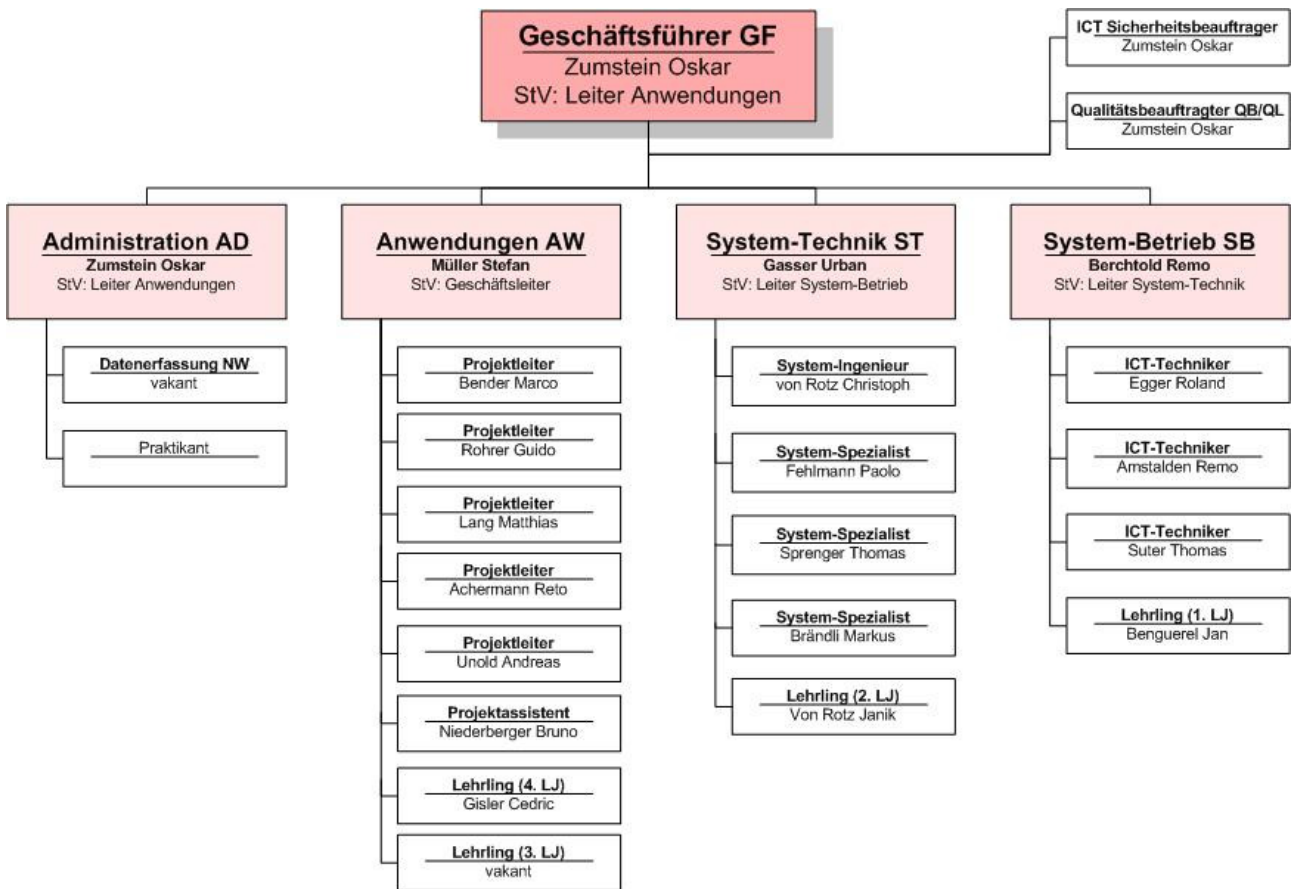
Geschäftsführer GF
Zumstein Oskar
StV: Leiter Anwendungen

ICT Sicherheitsbeauftrager
Zumstein Oskar

Qualitätsbeauftragter QB/QL
Zumstein Oskar

Administration AD
Zumstein Oskar
StV: Leiter Anwendungen

Datenerfassung NW
vakant

Praktikant

Anwendungen AW
Müller Stefan
StV: Geschäftsleiter

Projektleiter
Bender Marco

Projektleiter
Rohrer Guido

Projektleiter
Lang Matthias

Projektleiter
Achermann Reto

Projektleiter
Unold Andreas

Projektassistent
Niederberger Bruno

Lehrling (4. LJ)
Gisler Cedric

Lehrling (3. LJ)
vakant

System-Technik ST
Gasser Urban
StV: Leiter System-Betrieb

System-Ingenieur
von Rotz Christoph

System-Spezialist
Fehlmann Paolo

System-Spezialist
Sprenger Thomas

System-Spezialist
Brändli Markus

Lehrling (2. LJ)
Von Rotz Janik

System-Betrieb SB
Berchtold Remo
StV: Leiter System-Technik

ICT-Techniker
Egger Roland

ICT-Techniker
Amstalden Remo

ICT-Techniker
Suter Thomas

Lehrling (1. LJ)
Benguerel Jan